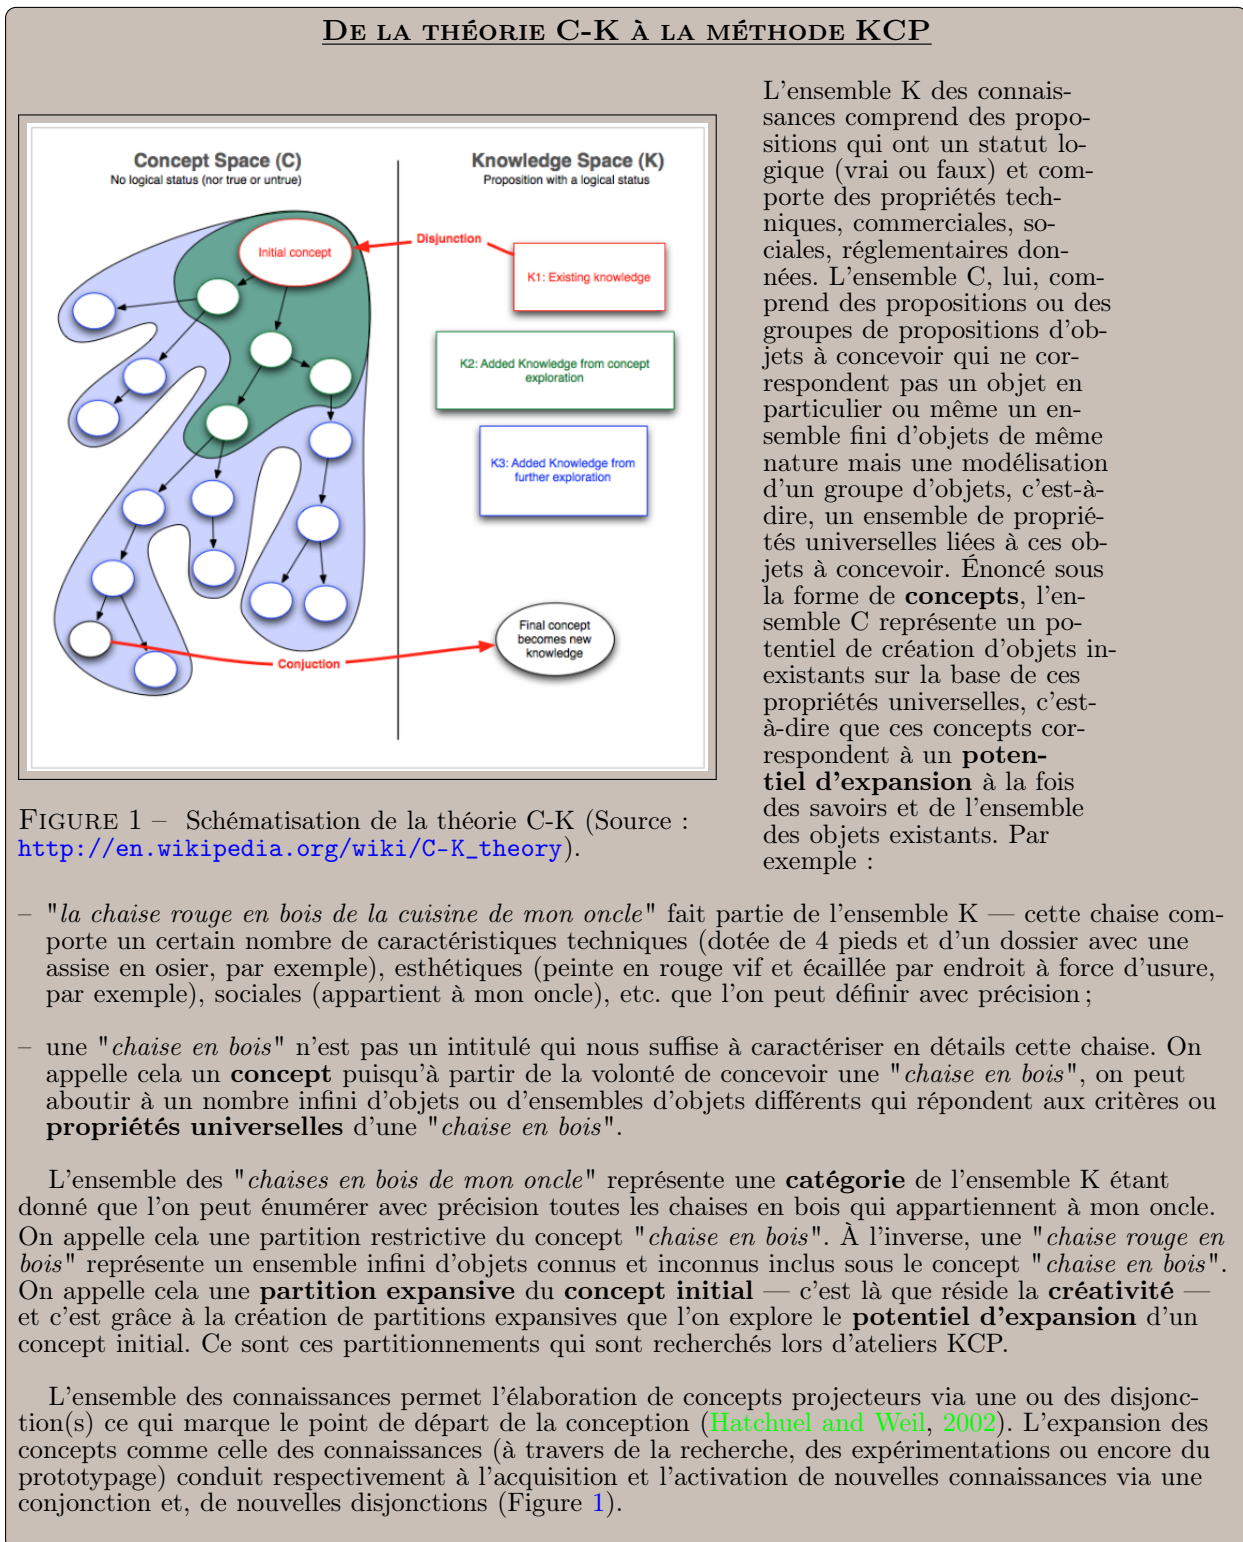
De la théorie C-K à la méthode KCP

Concept Space (C)
No logical status (nor true or untrue)

Knowledge Space (K)
Proposition with a logical status

Initial concept

Disjunction

K1: Existing knowledge

K2: Added Knowledge from concept exploration

K3: Added Knowledge from further exploration

Final concept becomes new knowledge

Conjuction

Figure 1 – Schématisation de la théorie C-K (Source : http://en.wikipedia.org/wiki/C-K_theory).

L'ensemble K des connaissances comprend des propositions qui ont un statut logique (vrai ou faux) et comporte des propriétés techniques, commerciales, sociales, réglementaires données. L'ensemble C, lui, comprend des propositions ou des groupes de propositions d'objets à concevoir qui ne correspondent pas un objet en particulier ou même un ensemble fini d'objets de même nature mais une modélisation d'un groupe d'objets, c'est-à-dire, un ensemble de propriétés universelles liées à ces objets à concevoir. Énoncé sous la forme de **concepts**, l'ensemble C représente un potentiel de création d'objets inexistants sur la base de ces propriétés universelles, c'est-à-dire que ces concepts correspondent à un **potentiel d'expansion** à la fois des savoirs et de l'ensemble des objets existants. Par exemple :

– "*la chaise rouge en bois de la cuisine de mon oncle*" fait partie de l'ensemble K — cette chaise comporte un certain nombre de caractéristiques techniques (dotée de 4 pieds et d'un dossier avec une assise en osier, par exemple), esthétiques (peinte en rouge vif et écaillée par endroit à force d'usure, par exemple), sociales (appartient à mon oncle), etc. que l'on peut définir avec précision ;

– une "*chaise en bois*" n'est pas un intitulé qui nous suffise à caractériser en détails cette chaise. On appelle cela un **concept** puisqu'à partir de la volonté de concevoir une "*chaise en bois*", on peut aboutir à un nombre infini d'objets ou d'ensembles d'objets différents qui répondent aux critères ou **propriétés universelles** d'une "*chaise en bois*".

L'ensemble des "*chaises en bois de mon oncle*" représente une **catégorie** de l'ensemble K étant donné que l'on peut énumérer avec précision toutes les chaises en bois qui appartiennent à mon oncle. On appelle cela une partition restrictive du concept "*chaise en bois*". À l'inverse, une "*chaise rouge en bois*" représente un ensemble infini d'objets connus et inconnus inclus sous le concept "*chaise en bois*". On appelle cela une **partition expansive** du **concept initial** — c'est là que réside la **créativité** — et c'est grâce à la création de partitions expansives que l'on explore le **potentiel d'expansion** d'un concept initial. Ce sont ces partitionnements qui sont recherchés lors d'ateliers KCP.

L'ensemble des connaissances permet l'élaboration de concepts projecteurs via une ou des disjonction(s) ce qui marque le point de départ de la conception (Hatchuel and Weil, 2002). L'expansion des concepts comme celle des connaissances (à travers de la recherche, des expérimentations ou encore du prototypage) conduit respectivement à l'acquisition et l'activation de nouvelles connaissances via une conjonction et, de nouvelles disjonctions (Figure 1).